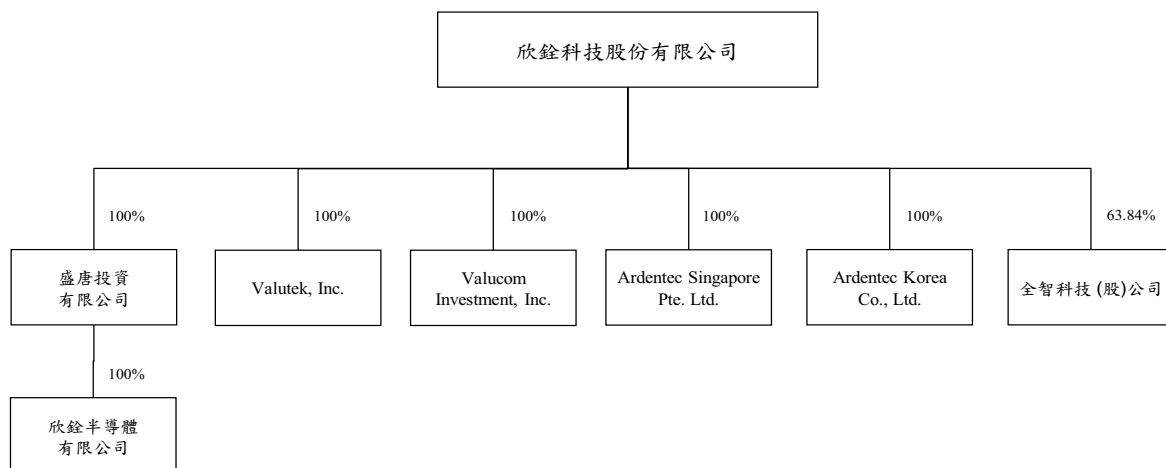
欣銓科技股份有限公司

100%

盛唐投資有限公司

100%

欣銓半導體有限公司

100%

Valutek, Inc.

100%

Valucom Investment, Inc.

100%

Ardentec Singapore Pte. Ltd.

100%

Ardentec Korea Co., Ltd.

63.84%

全智科技 (股)公司